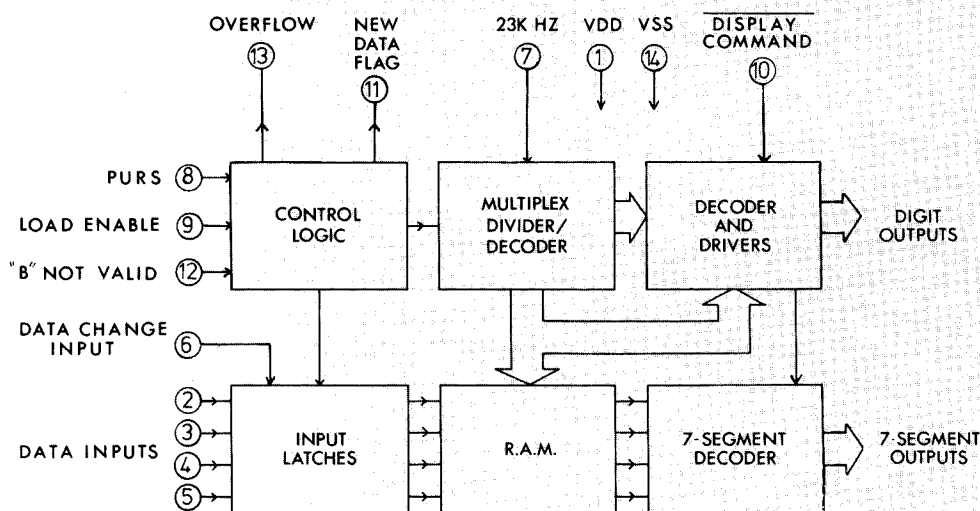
OVERFLOW
13

NEW DATA FLAG
11

23K HZ
7

VDD
1

VSS
14

$\overline{\text{DISPLAY COMMAND}}$
10

PURS 8

LOAD ENABLE 9

"B" NOT VALID 12

CONTROL LOGIC

MULTIPLEX DIVIDER/ DECODER

DECODER AND DRIVERS

DIGIT OUTPUTS

DATA CHANGE INPUT 6

2
3
4
5

DATA INPUTS

INPUT LATCHES

R.A.M.

7-SEGMENT DECODER

7-SEGMENT OUTPUTS